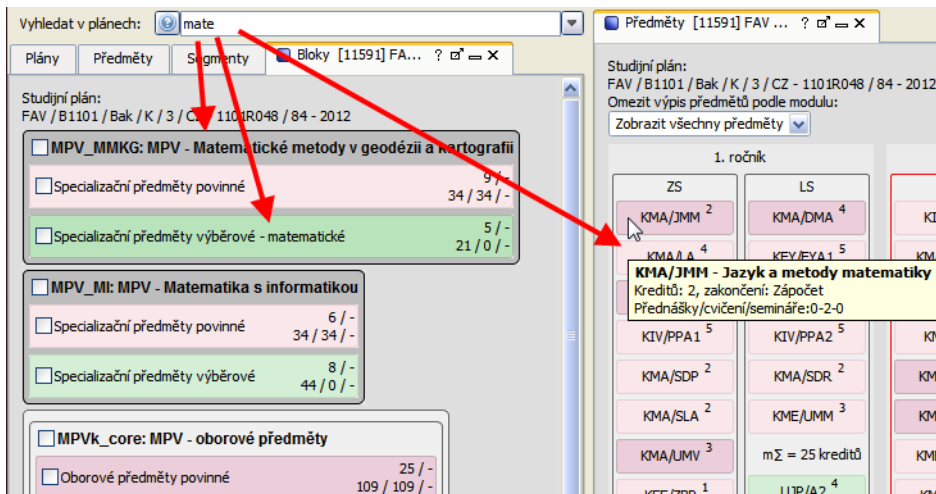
Vyhledat v plánech: mate

Plány | Předměty | Segmenty | Bloky [11591] FAV... ? 

Studijní plán:
FAV / B1101 / Bak / K / 3 / CZ - 1101R048 / 84 - 2012

MPV_MMKG: MPV - Matematické metody v geodézii a kartografii
Specializační předměty povinné 9 / - 34 / 34 / -
Specializační předměty výběrové - matematické 5 / - 21 / 0 / -

MPV_MI: MPV - Matematika s informatikou
Specializační předměty povinné 6 / - 34 / 34 / -
Specializační předměty výběrové 8 / - 44 / 0 / -

MPVk_core: MPV - oborové předměty
Oborové předměty povinné 25 / - 109 / 109 / -

Předměty [11591] FAV ... ?

Studijní plán:
FAV / B1101 / Bak / K / 3 / CZ - 1101R048 / 84 - 2012
Omezit výpis předmětů podle modulu:
Zobrazit všechny předměty

1. ročník

ZS
KMA/JMM $^2$
KMA/LA $^4$
KIV/PPA1 $^5$
KMA/SDP $^2$
KMA/SLA $^2$
KMA/UMV $^3$
KFE/ZPR $^1$

LS
KMA/DMA $^4$
KFY/FYA1 $^5$
KIV/PPA2 $^5$
KMA/SDR $^2$
KME/UMM $^3$
m$\Sigma$ = 25 kreditů
UJP/A2 $^4$

KI
KI
KN
KN
KN
KM

KMA/JMM - Jazyk a metody matematiky
Kreditů: 2, zakončení: Zápočet
Přednášky/cvičení/semináře:0-2-0